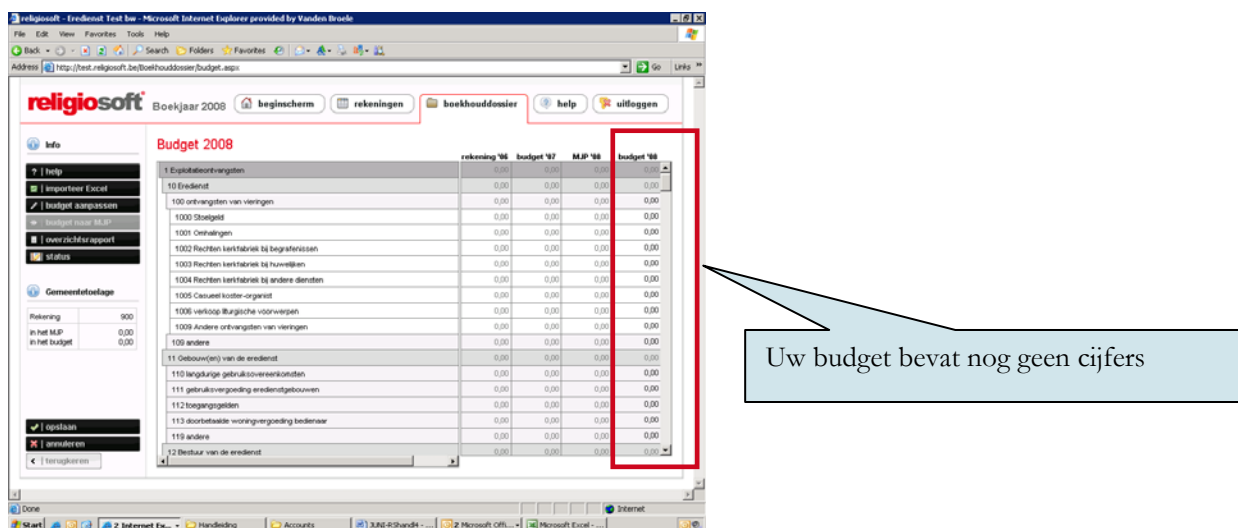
religiosoft - Eredienst Test bw - Microsoft Internet Explorer provided by Vanden Broele

File Edit View Favorites Tools Help

Back Search Folders Favorites

Address http://test.religiosoft.be/Boekhouddossier/budget.aspx Go Links

religiosoft Boekjaar 2008 beginscherm rekeningen boekhouddossier help uitloggen

Info

? | help
importeer Excel
| budget aanpassen
budget naar MJP
| overzichtsrapport
status

Gemeentetoelage

| | |
|---|---|
| Rekening | 900 |
| in het MJP | 0,00 |
| in het budget | 0,00 |

| opslaan
| annuleren
< | terugkeren

Budget 2008

| | rekening '06 | budget '07 | MJP '08 | budget '08 |
|---|---|---|---|---|
| 1 Exploitatieontvangsten | 0,00 | 0,00 | 0,00 | 0,00 |
| 10 Eredienst | 0,00 | 0,00 | 0,00 | 0,00 |
| 100 ontvangsten van vieringen | 0,00 | 0,00 | 0,00 | 0,00 |
| 1000 Stoelgeld | 0,00 | 0,00 | 0,00 | 0,00 |
| 1001 Omhalingen | 0,00 | 0,00 | 0,00 | 0,00 |
| 1002 Rechten kerkfabriek bij begrafenissen | 0,00 | 0,00 | 0,00 | 0,00 |
| 1003 Rechten kerkfabriek bij huwelijken | 0,00 | 0,00 | 0,00 | 0,00 |
| 1004 Rechten kerkfabriek bij andere diensten | 0,00 | 0,00 | 0,00 | 0,00 |
| 1005 Casueel koster-organist | 0,00 | 0,00 | 0,00 | 0,00 |
| 1006 verkoop liturgische voorwerpen | 0,00 | 0,00 | 0,00 | 0,00 |
| 1009 Andere ontvangsten van vieringen | 0,00 | 0,00 | 0,00 | 0,00 |
| 109 andere | 0,00 | 0,00 | 0,00 | 0,00 |
| 11 Gebouw(en) van de eredienst | 0,00 | 0,00 | 0,00 | 0,00 |
| 110 langdurige gebruiksovereenkomsten | 0,00 | 0,00 | 0,00 | 0,00 |
| 111 gebruiksvergoeding erediensgebouwen | 0,00 | 0,00 | 0,00 | 0,00 |
| 112 toegangsgelden | 0,00 | 0,00 | 0,00 | 0,00 |
| 113 doorbetaalde woningvergoeding bedienaar | 0,00 | 0,00 | 0,00 | 0,00 |
| 119 andere | 0,00 | 0,00 | 0,00 | 0,00 |
| 12 Bestuur van de eredienst | 0,00 | 0,00 | 0,00 | 0,00 |

Uw budget bevat nog geen cijfers

Done Internet

Start 2 Internet Ex... Handleiding Accounts JUNI-RShandl4 - ... 2 Microsoft Offi... Microsoft Excel - ...